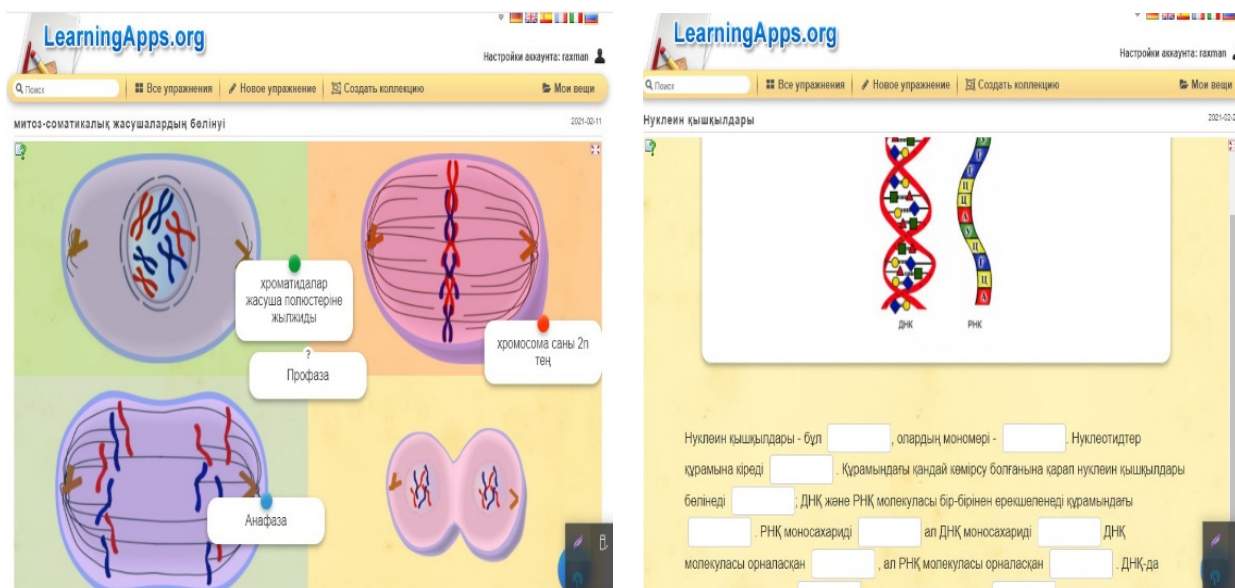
LearningApps.org

Настройки аккаунта: raxman

Поиск | Все упражнения | Новое упражнение | Создать коллекцию | Мои вещи

митоз-соматикалық жасушалардың бөлінуі

2021-02-11

хроматидалар жасуша полюстеріне жылжиды

хромосома саны 2n тең

?

Профаза

Анафаза

LearningApps.org

Настройки аккаунта: raxman

Поиск | Все упражнения | Новое упражнение | Создать коллекцию | Мои вещи

Нуклеин қышқылдары

2021-02-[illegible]

ДНҚ

РНҚ

Нуклеин қышқылдары - бұл [ ], олардың мономері - [ ]. Нуклеотидтер құрамына кіреді [ ]. Құрамындағы қандай көмірсу болғанына қарап нуклеин қышқылдары бөлінеді [ ]; ДНҚ және РНҚ молекуласы бір-бірінен ерекшеленеді құрамындағы [ ]. РНҚ моносахариді [ ] ал ДНҚ моносахариді [ ] ДНҚ молекуласы орналасқан [ ], ал РНҚ молекуласы орналасқан [ ]. ДНҚ-да